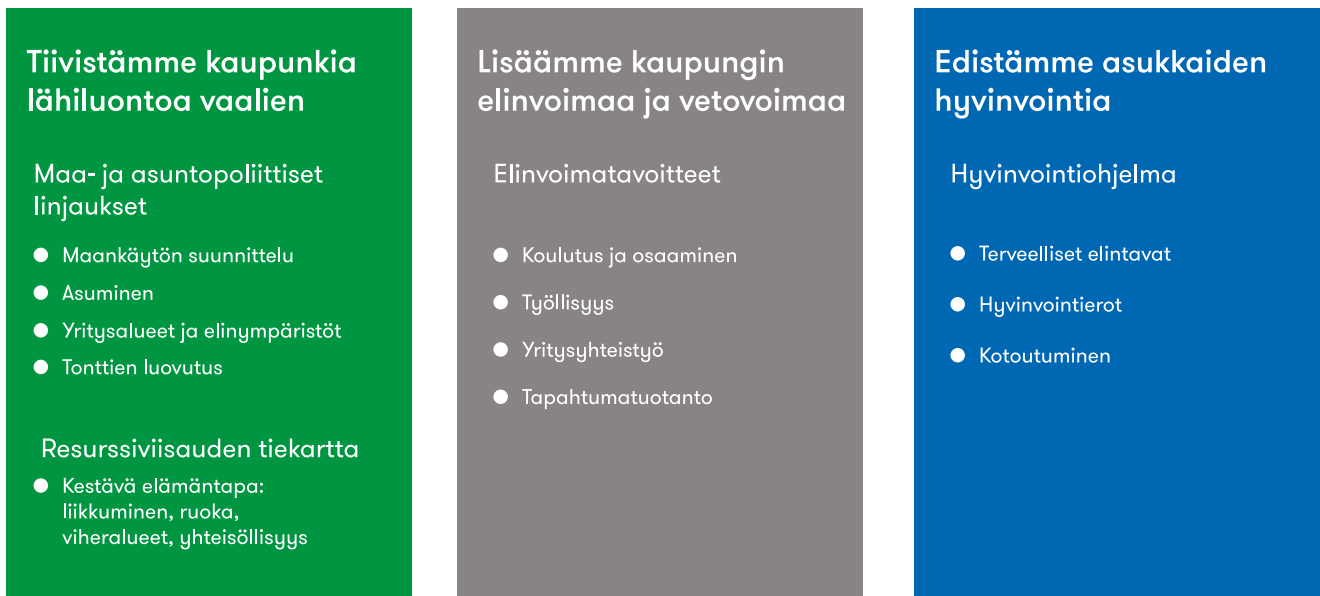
Tiivistämme kaupunkia lähiluontoa vaalien

Maa- ja asuntopoliittiset linjaukset

- Maankäytön suunnittelu
- Asuminen
- Yritysalueet ja elinympäristöt
- Tonttien luovutus

Resurssiviisauden tiekartta

- Kestävä elämäntapa: liikkuminen, ruoka, viheralueet, yhteisöllisyys

Lisäämme kaupungin elinvoimaa ja vetovoimaa

Elinvoimatavoitteet

- Koulutus ja osaaminen
- Työllisyys
- Yritysyhteistyö
- Tapahtumatuotanto

Edistämme asukkaiden hyvinvointia

Hyvinvointiohjelma

- Terveelliset elintavat
- Hyvinvointierot
- Kotoutuminen